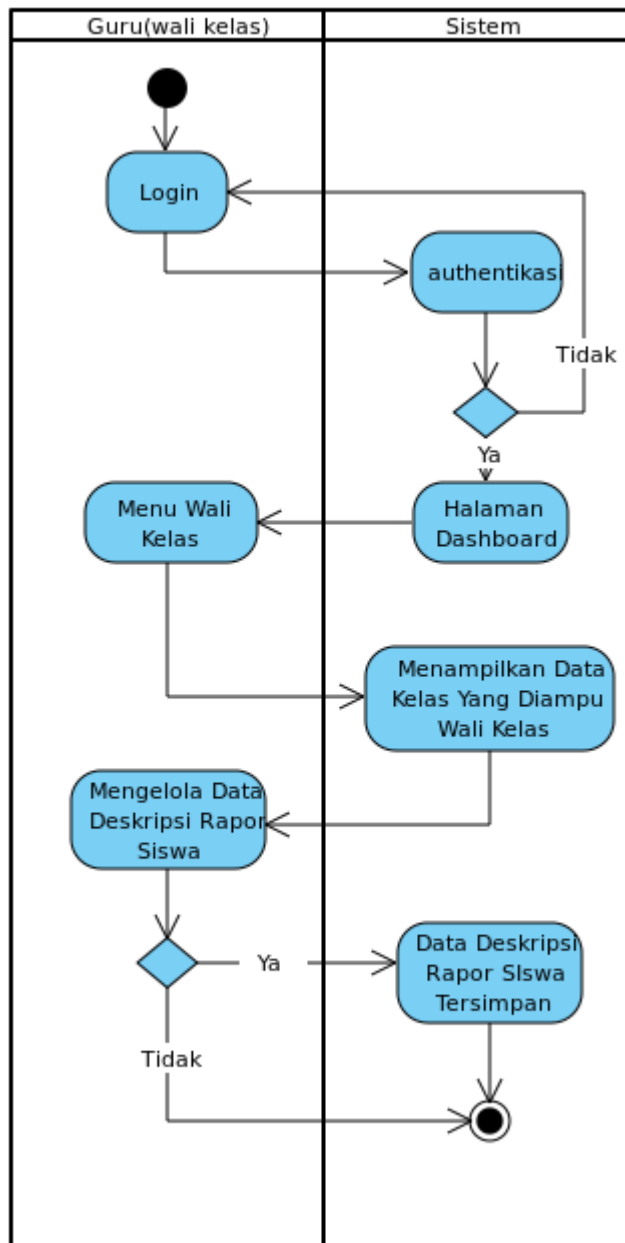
Guru(wali kelas)

Sistem

Login

authentikasi

Tidak

Ya

Menu Wali Kelas

Halaman Dashboard

Menampilkan Data Kelas Yang Diampu Wali Kelas

Mengelola Data Deskripsi Rapor Siswa

Ya

Data Deskripsi Rapor SIswa Tersimpan

Tidak